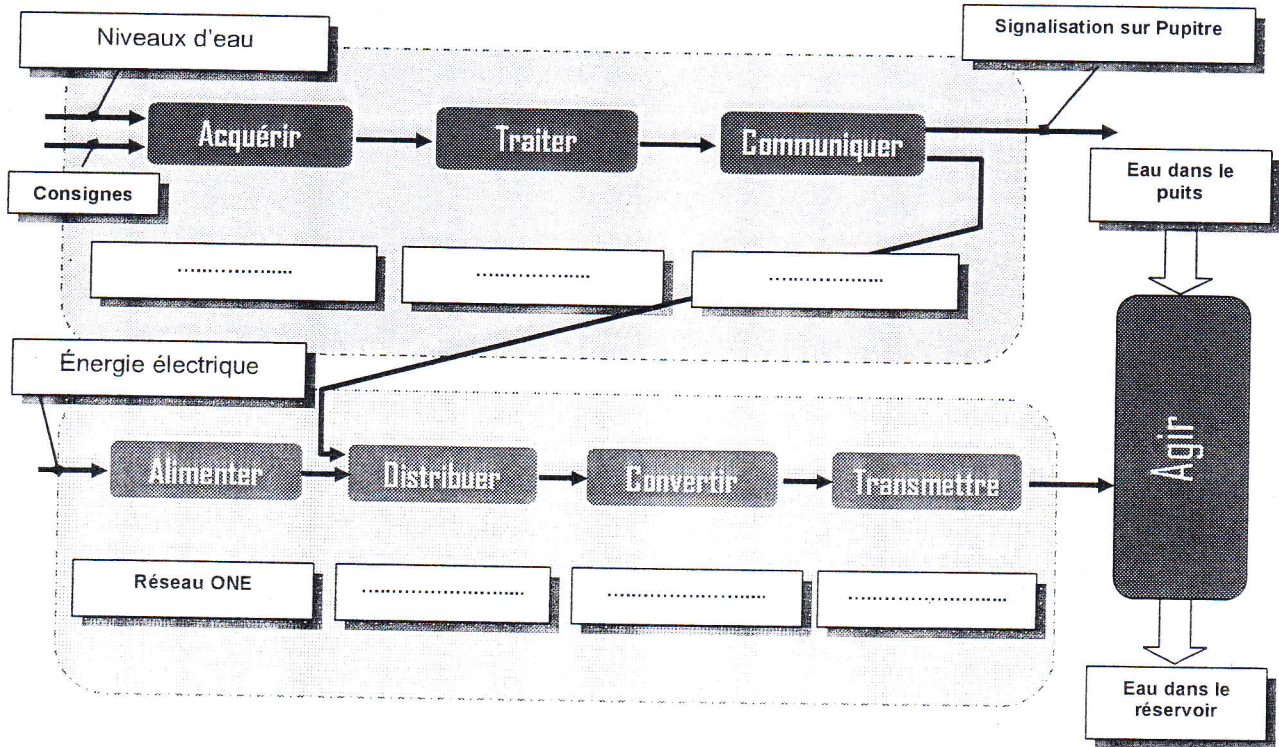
Niveaux d'eau

Signalisation sur Pupitre

Acquérir

Traiter

Communiquer

Consignes

Eau dans le puits

……………….

……………….

……………….

Énergie électrique

Agir

Alimenter

Distribuer

Convertir

Transmettre

Réseau ONE

……………………

……………………

……………………

Eau dans le réservoir